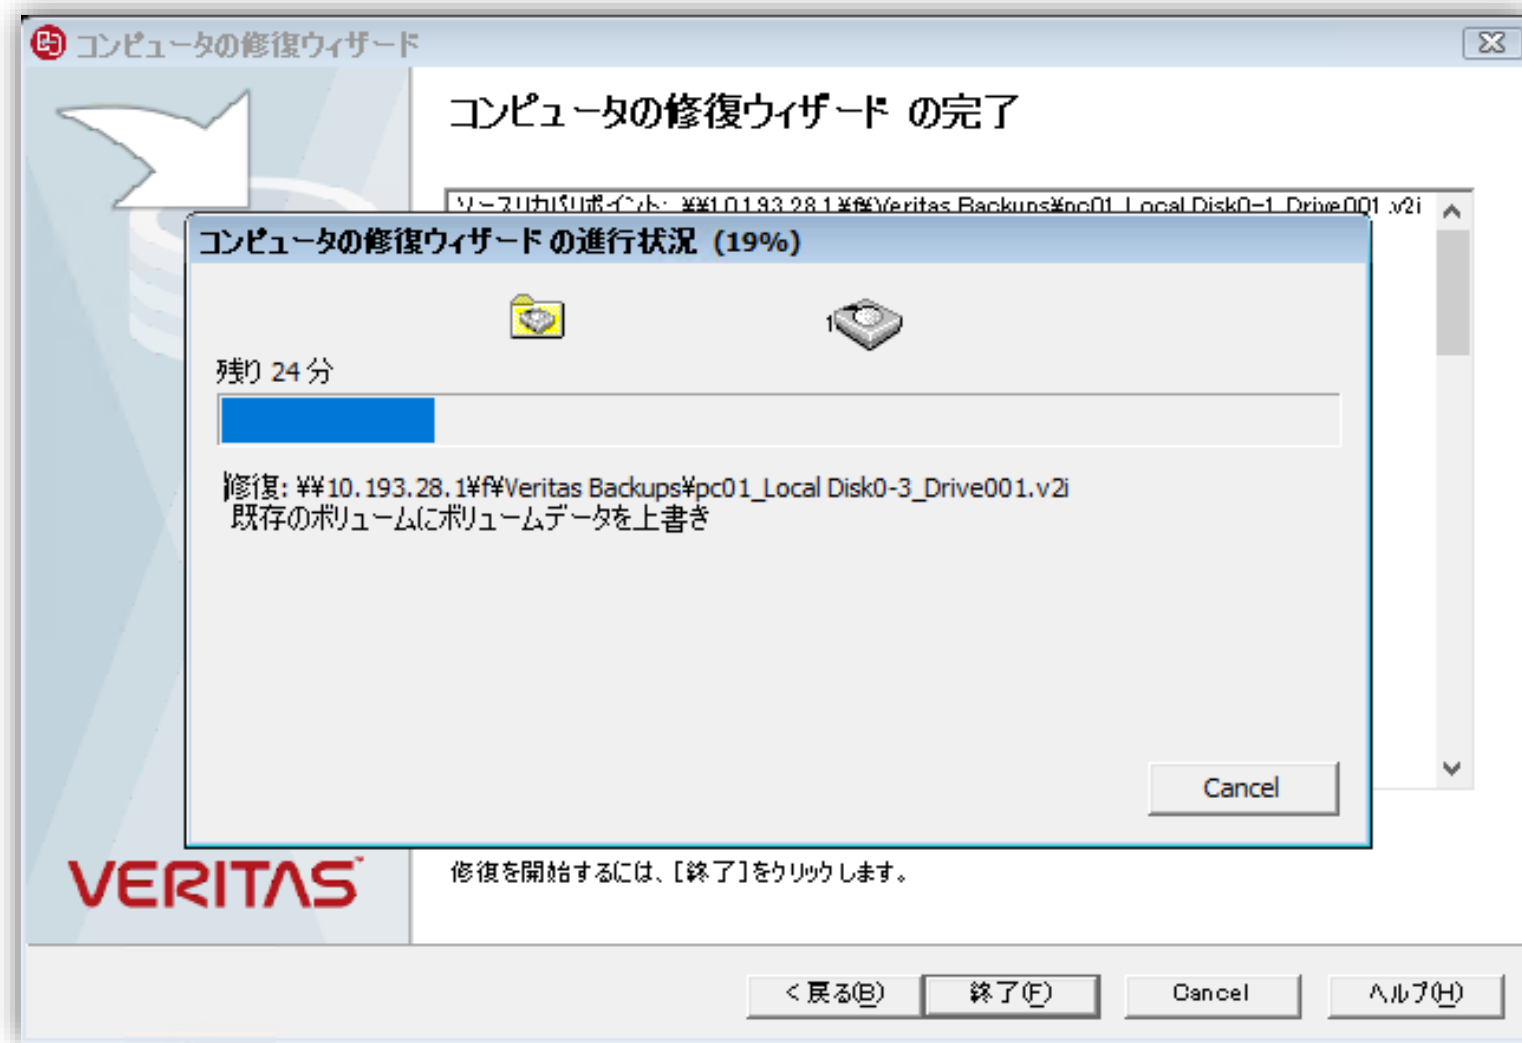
コンピュータの修復ウィザード

コンピュータの修復ウィザード の完了

ソースリカバリポイント: ¥¥10.193.28.1¥f¥Veritas Backups¥pc01_Local Disk0-1_Drive001.v2i

コンピュータの修復ウィザード の進行状況 (19%)

1

残り 24 分

修復: ¥¥10.193.28.1¥f¥Veritas Backups¥pc01_Local Disk0-3_Drive001.v2i
既存のボリュームにボリュームデータを上書き

Cancel

VERITAS

修復を開始するには、[終了]をクリックします。

< 戻る(B)
終了(F)
Cancel
ヘルプ(H)